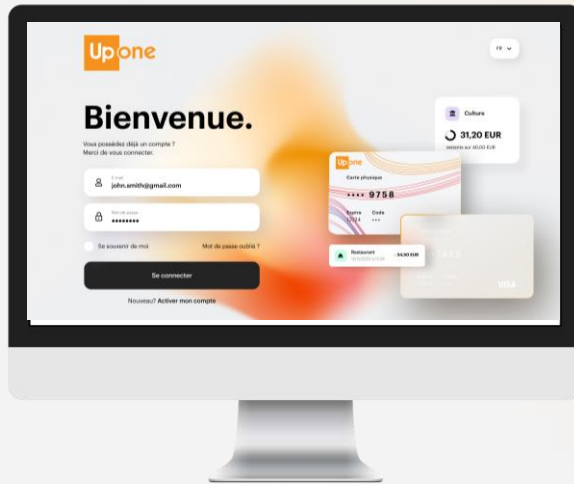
Up one

FR

Bienvenue.

Vous possédez déjà un compte ?
Merci de vous connecter.

E-mail
john.smith@gmail.com

Mot de passe
••••••••

Se souvenir de moi

Mot de passe oublié ?

Se connecter

Nouveau? Activer mon compte

Culture

31,20 EUR

Up one

Carte physique

•••• 9758

Expire
Code

Restaurant
- 34,50 EUR

VISA